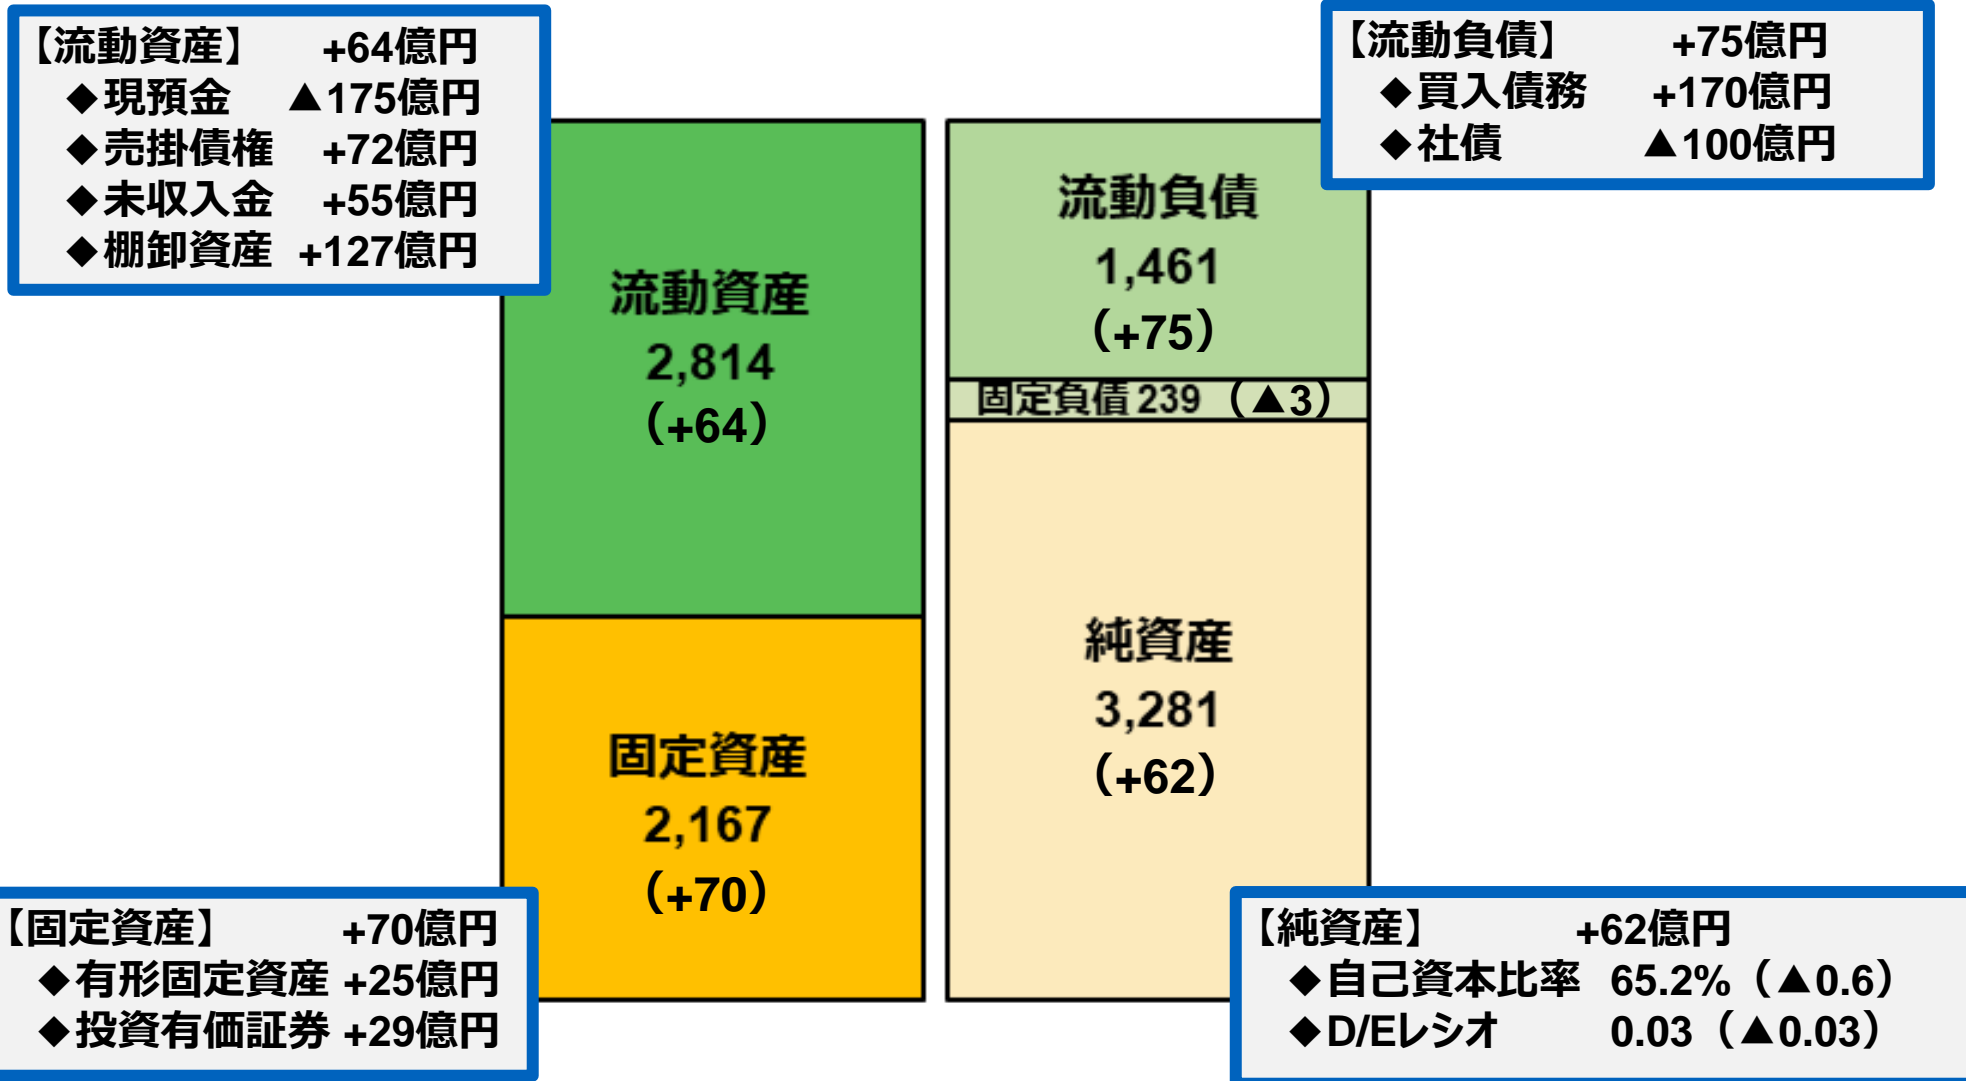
【流動資産】 +64億円
◆現預金 ▲175億円
◆売掛債権 +72億円
◆未収入金 +55億円
◆棚卸資産 +127億円

【流動負債】 +75億円
◆買入債務 +170億円
◆社債 ▲100億円

流動資産
2,814
(+64)

流動負債
1,461
(+75)

固定負債 239 (▲3)

純資産
3,281
(+62)

固定資産
2,167
(+70)

【固定資産】 +70億円
◆有形固定資産 +25億円
◆投資有価証券 +29億円

【純資産】 +62億円
◆自己資本比率 65.2%(▲0.6)
◆D/Eレシオ 0.03(▲0.03)